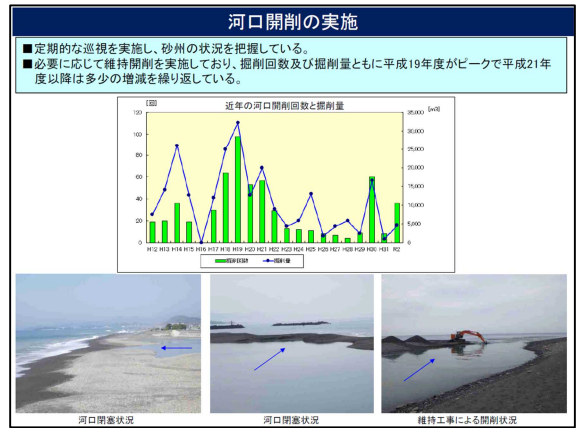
河口開削の実施

■定期的な巡視を実施し、砂州の状況を把握している。
■必要に応じて維持開削を実施しており、掘削回数及び掘削量ともに平成19年度がピークで平成21年度以降は多少の増減を繰り返している。

近年の河口開削回数と掘削量

(回)
120
100
80
60
40
20
0

(m3)
35,000
30,000
25,000
20,000
15,000
10,000
5,000
0

H12 H13 H14 H15 H16 H17 H18 H19 H20 H21 H22 H23 H24 H25 H26 H27 H28 H29 H30 H31 R2

開削回数　掘削量

河口閉塞状況

河口閉塞状況

維持工事による開削状況